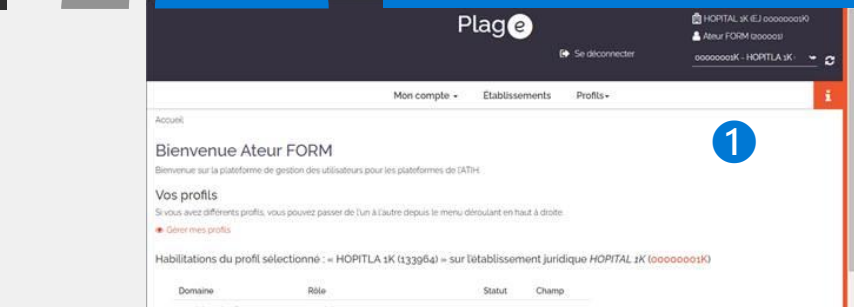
Plage

HOPITAL 1K (EJ 00000001K)
Ateur FORM (200001)

Se déconnecter

00000001K - HOPITLA 1K -

Mon compte ▾ Etablissements Profils▾

i

Accueil

1

Bienvenue Ateur FORM

Bienvenue sur la plateforme de gestion des utilisateurs pour les plateformes de l'ATIH

Vos profils

Si vous avez différents profils, vous pouvez passer de l'un à l'autre depuis le menu déroulant en haut à droite

Gérer mes profils

Habilitations du profil sélectionné : « HOPITLA 1K (133964) » sur l'établissement juridique HOPITAL 1K (00000001K)

| Domaine | Rôle | Statut | Champ |
|---|---|---|---|